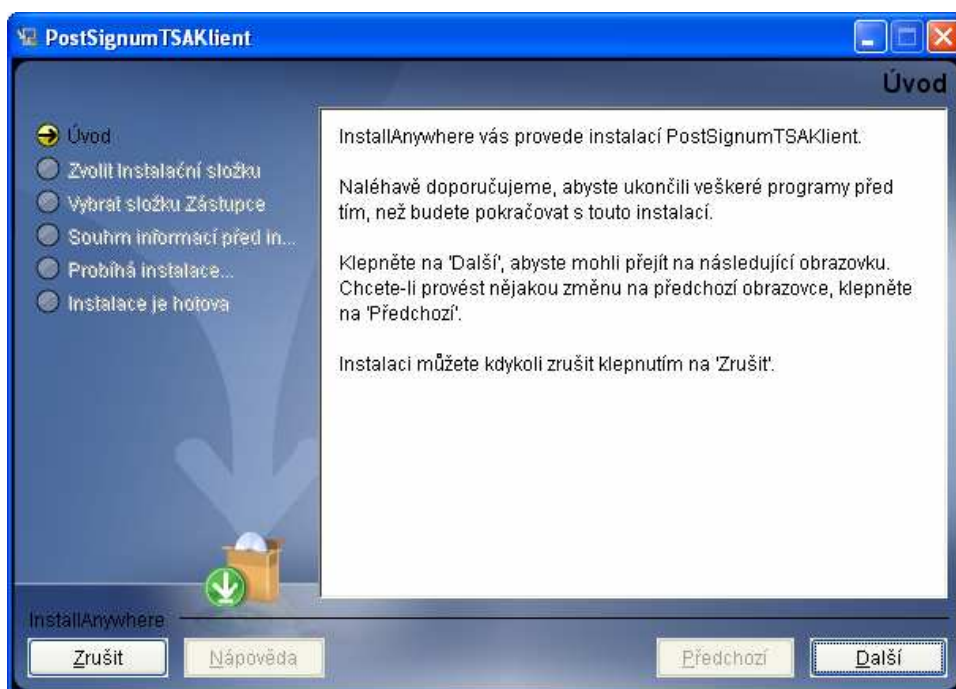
PostSignumTSAKlient

Úvod

Úvod
Zvolit instalační složku
Vybrat složku Zástupce
Souhrn informací před in...
Probíhá instalace...
Instalace je hotova

InstallAnywhere vás provede instalací PostSignumTSAKlient.

Naléhavě doporučujeme, abyste ukončili veškeré programy před tím, než budete pokračovat s touto instalací.

Klepněte na 'Další', abyste mohli přejít na následující obrazovku. Chcete-li provést nějakou změnu na předchozí obrazovce, klepněte na 'Předchozí'.

Instalaci můžete kdykoli zrušit klepnutím na 'Zrušit'.

InstallAnywhere

Zrušit
Nápověda
Předchozí
Další